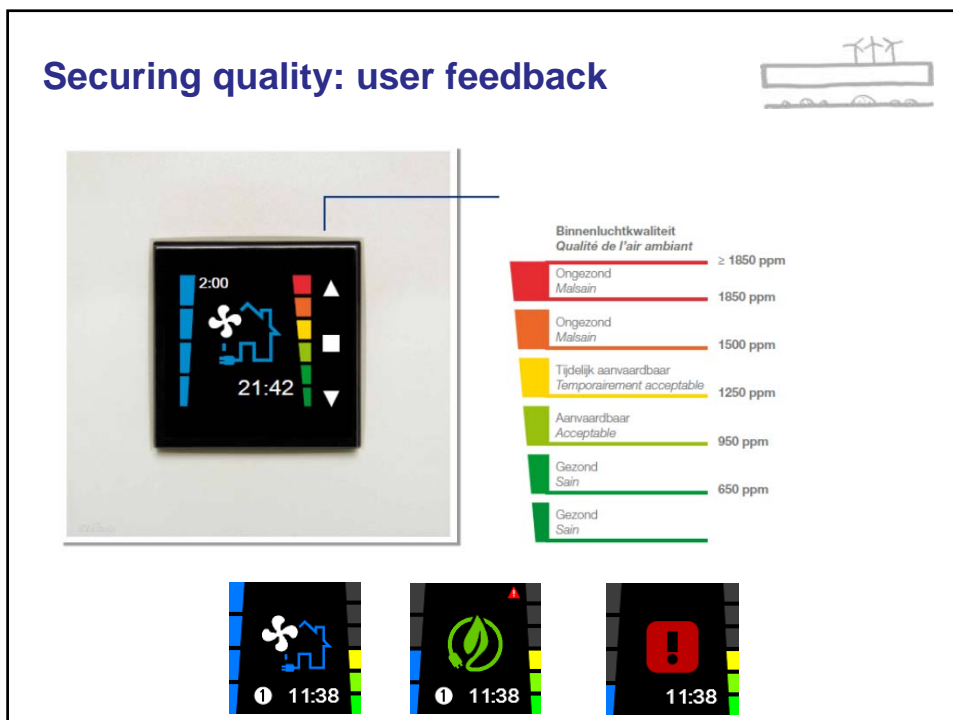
Securing quality: user feedback

2:00

21:42

Binnenluchtkwaliteit
Qualité de l'air ambiant

≥ 1850 ppm

Ongezond
Malsain

1850 ppm

Ongezond
Malsain

1500 ppm

Tijdelijk aanvaardbaar
Temporairement acceptable

1250 ppm

Aanvaardbaar
Acceptable

950 ppm

Gezond
Sain

650 ppm

Gezond
Sain

11:38

11:38

11:38